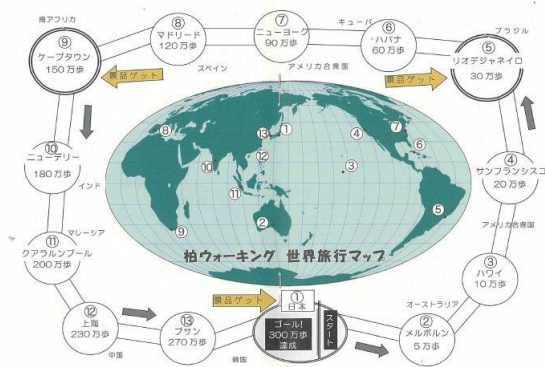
南アフリカ
⑨ ケープタウン 150万歩

⑧ マドリード 120万歩
スペイン

⑦ ニューヨーク 90万歩
アメリカ合衆国

キューバ
⑥ ハバナ 60万歩

ブラジル
⑤ リオデジャネイロ 30万歩

景品ゲット
景品ゲット

④ サンフランシスコ 20万歩
アメリカ合衆国

③ ハワイ 10万歩

オーストラリア
② メルボルン 5万歩

スタート
① 日本
ゴール! 300万歩 達成
景品ゲット

韓国
⑬ プサン 270万歩

中国
⑫ 上海 230万歩

マレーシア
⑪ クアラルンプール 200万歩

インド
⑩ ニューデリー 180万歩

柏ウォーキング 世界旅行マップ

①②③④⑤⑥⑦⑧⑨⑩⑪⑫⑬